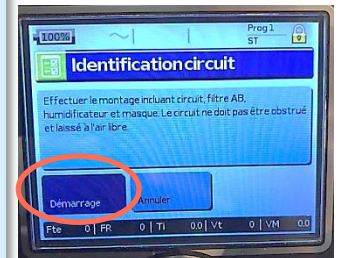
100%

Prog 1
ST

Identification circuit

Effectuer le montage incluant circuit, filtre AB, humidificateur et masque. Le circuit ne doit pas être obstrué et laissé à l'air libre

Démarrage

Annuler

Fte 0 | FR 0 | Ti 0.0 | Vt 0 | VM 0.0